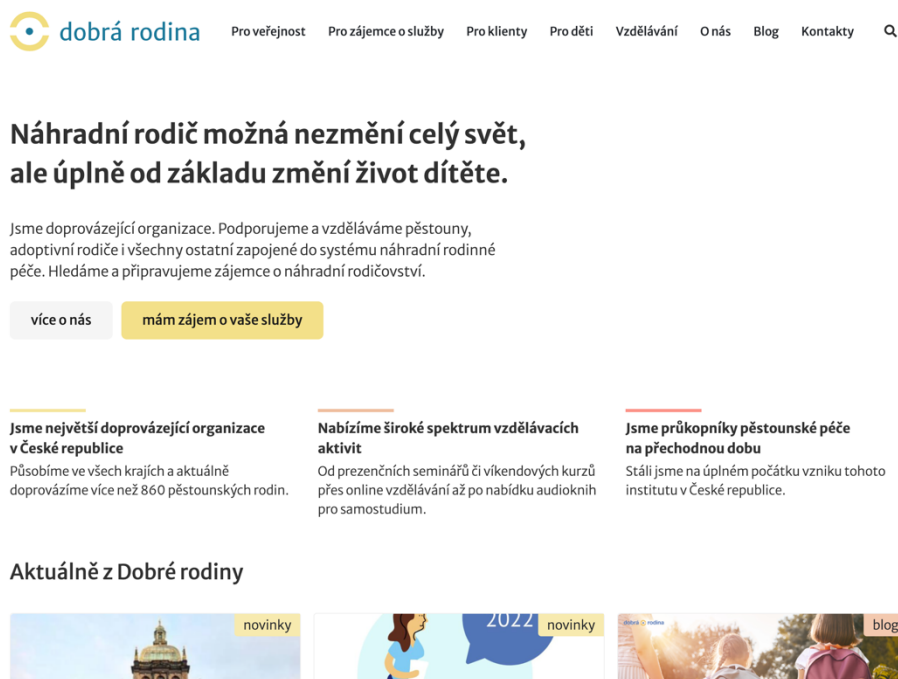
dobrá rodina

Pro veřejnost Pro zájemce o služby Pro klienty Pro děti Vzdělávání O nás Blog Kontakty

Náhradní rodič možná nezmění celý svět, ale úplně od základu změní život dítěte.

Jsme doprovázející organizace. Podporujeme a vzděláváme pěstouny, adoptivní rodiče i všechny ostatní zapojené do systému náhradní rodinné péče. Hledáme a připravujeme zájemce o náhradní rodičovství.

více o nás

mám zájem o vaše služby

Jsme největší doprovázející organizace v České republice

Působíme ve všech krajích a aktuálně doprovázíme více než 860 pěstounských rodin.

Nabízíme široké spektrum vzdělávacích aktivit

Od prezenčních seminářů či víkendových kurzů přes online vzdělávání až po nabídku materiálů pro samostudium.

Jsme průkopníky pěstounské péče na přechodnou dobu

Stáli jsme na úplném počátku vzniku tohoto institutu v České republice.

Aktuálně z Dobré rodiny

novinky

2022

novinky

dobrá rodina

blog